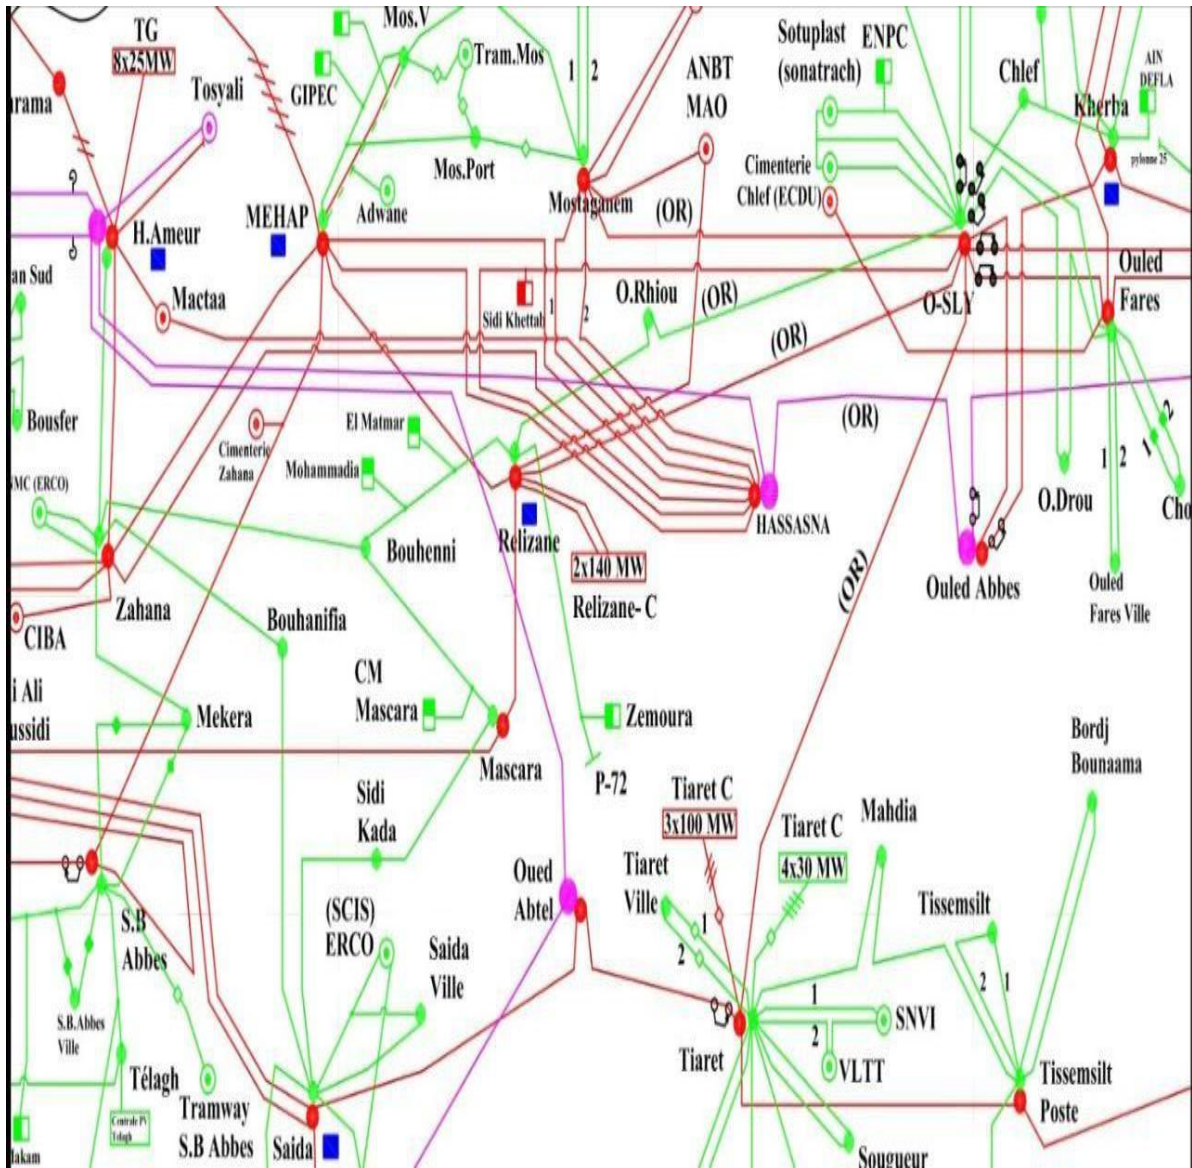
TG
8x25MW
arama
Tosyali
GIPEC
Mos.V
Tram.Mos
1 2
ANBT
MAO
Sotuplast (sonatrach)
ENPC
Chlef
AIN DEFLA
Kherba
pylonne 25
Mos.Port
Adwane
Mostaganem
(OR)
Cimenterie
Chlef (ECDU)
H.Ameur
MEHAP
O-SLY
Ouled
Fares
an Sud
Mactaa
Sidi Khettab
1
2
O.Rhiou
(OR)
(OR)
Bousfer
El Matmar
(OR)
Cimenterie
Zahana
Mohammadia
1 2
2
SMC (ERCO)
Relizane
HASSASNA
O.Drou
Cho
Bouhenni
Zahana
2x140 MW
Ouled Abbes
Ouled
Fares Ville
CIBA
Bouhanifia
Relizane- C
(OR)
i Ali
ussidi
CM
Mascara
Mekera
Zemoura
Mascara
Bordj
Bounaama
P-72
Tiaret C
3x100 MW
Tiaret C
4x30 MW
Mahdia
Sidi
Kada
Oued
Abtel
Tiaret
Ville
1
2
Tissemsilt
S.B
Abbes
(SCIS)
ERCO
Saida
Ville
2 1
1
SNVI
2
VLTT
S.B.Abbes
Ville
Télagh
Centrale PV Télagh
Tramway
S.B Abbes
Tiaret
Tissemsilt
Poste
lakam
Saida
Sougueur